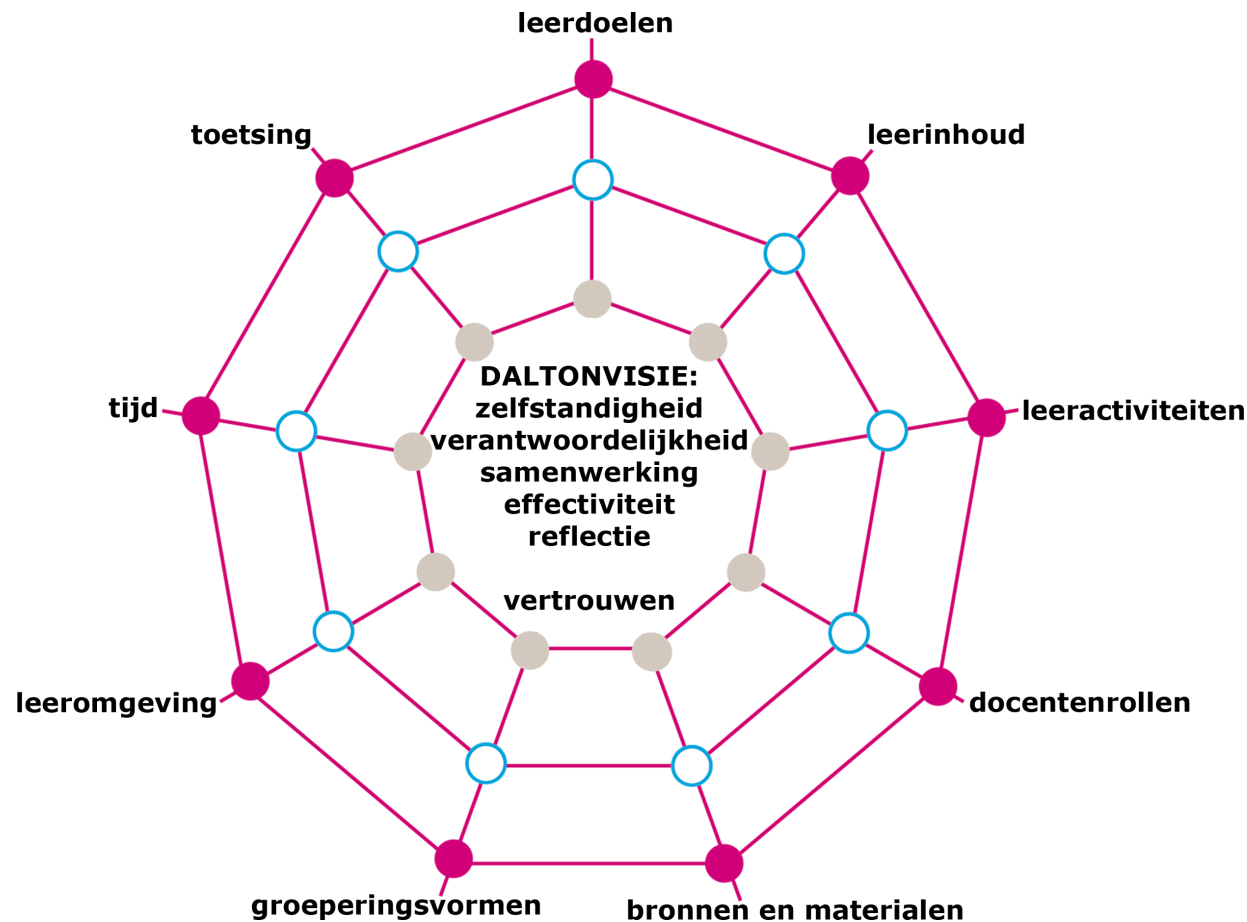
leerdoelen

toetsing

leerinhoud

tijd

DALTONVISIE:
zelfstandigheid
verantwoordelijkheid
samenwerking
effectiviteit
reflectie

leeractiviteiten

vertrouwen

leeromgeving

docentenrollen

groeperingsvormen

bronnen en materialen